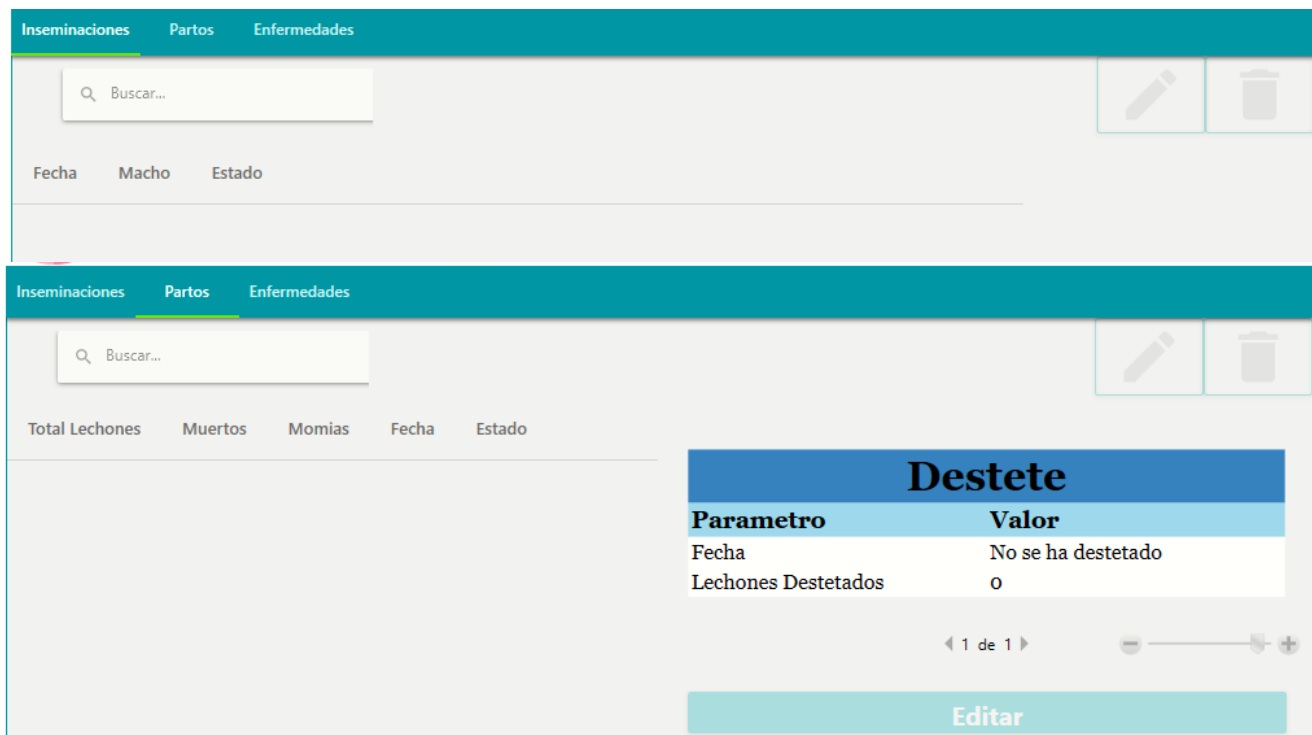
Inseminaciones Partos Enfermedades

Buscar...

Fecha Macho Estado

Inseminaciones Partos Enfermedades

Buscar...

Total Lechones Muertos Momias Fecha Estado

| Destete | |
|---|---|
| **Parametro** | **Valor** |
| Fecha | No se ha destetado |
| Lechones Destetados | 0 |

1 de 1

Editar